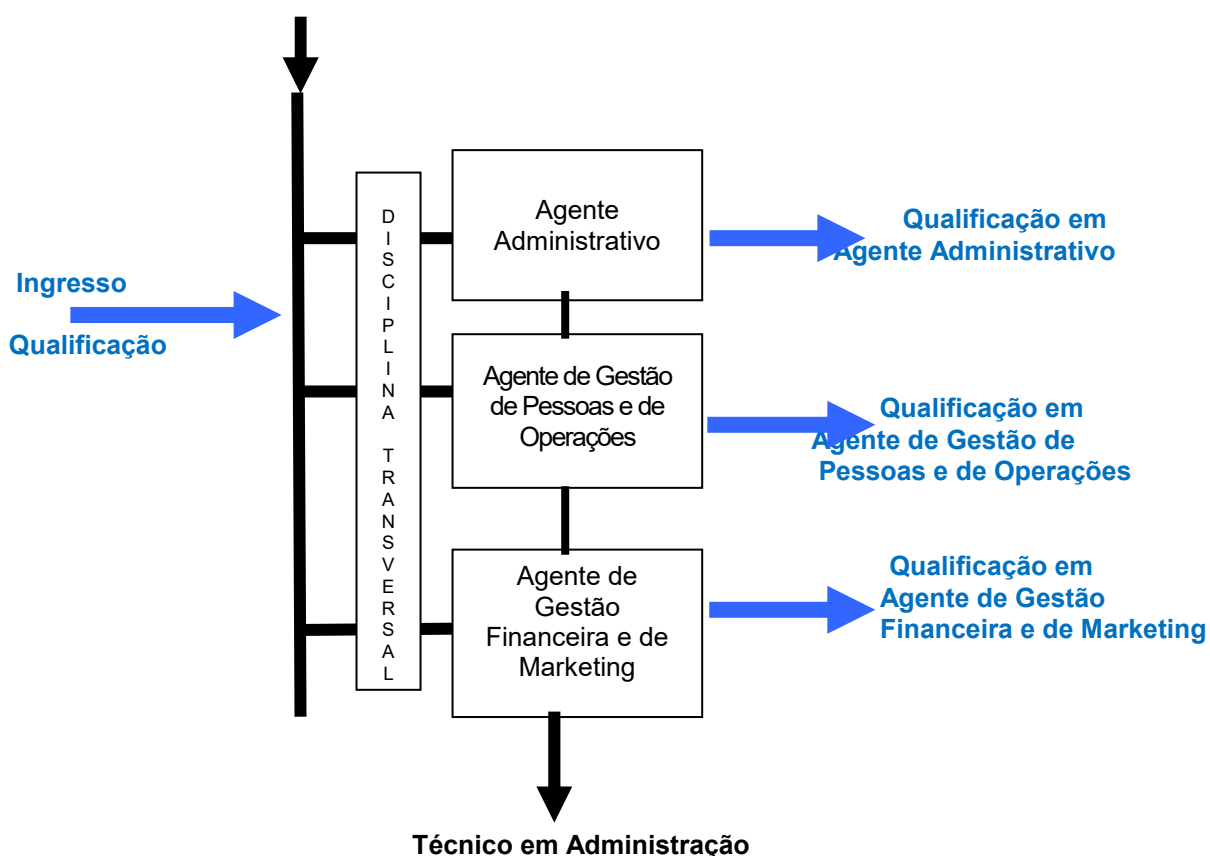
Ingresso

Qualificação

DISCIPLINA TRANSVERSAL

Agente Administrativo

Qualificação em Agente Administrativo

Agente de Gestão de Pessoas e de Operações

Qualificação em Agente de Gestão de Pessoas e de Operações

Agente de Gestão Financeira e de Marketing

Qualificação em Agente de Gestão Financeira e de Marketing

Técnico em Administração